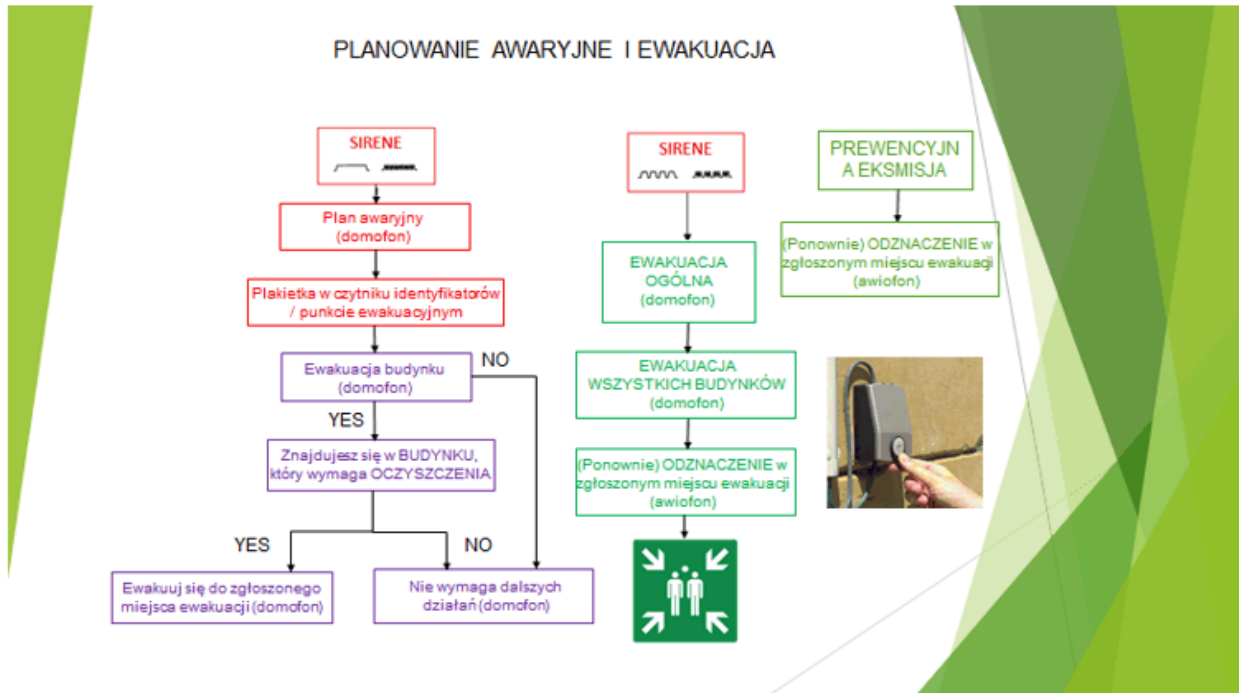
PLANOWANIE AWARYJNE I EWAKUACJA

SIRENE

Plan awaryjny (domofon)

Plakietka w czytniku identyfikatorów / punkcie ewakuacyjnym

Ewakuacja budynku (domofon)

NO

YES

Znajdujesz się w BUDYNKU, który wymaga OCZYSZCZENIA

YES

NO

Ewakuuj się do zgłoszonego miejsca ewakuacji (domofon)

Nie wymaga dalszych działań (domofon)

SIRENE

EWAKUACJA OGÓLNA (domofon)

EWAKUACJA WSZYSTKICH BUDYNKÓW (domofon)

(Ponownie) ODZNACZENIE w zgłoszonym miejscu ewakuacji (awiofon)

PREWENCYJN A EKSMISJA

(Ponownie) ODZNACZENIE w zgłoszonym miejscu ewakuacji (awiofon)